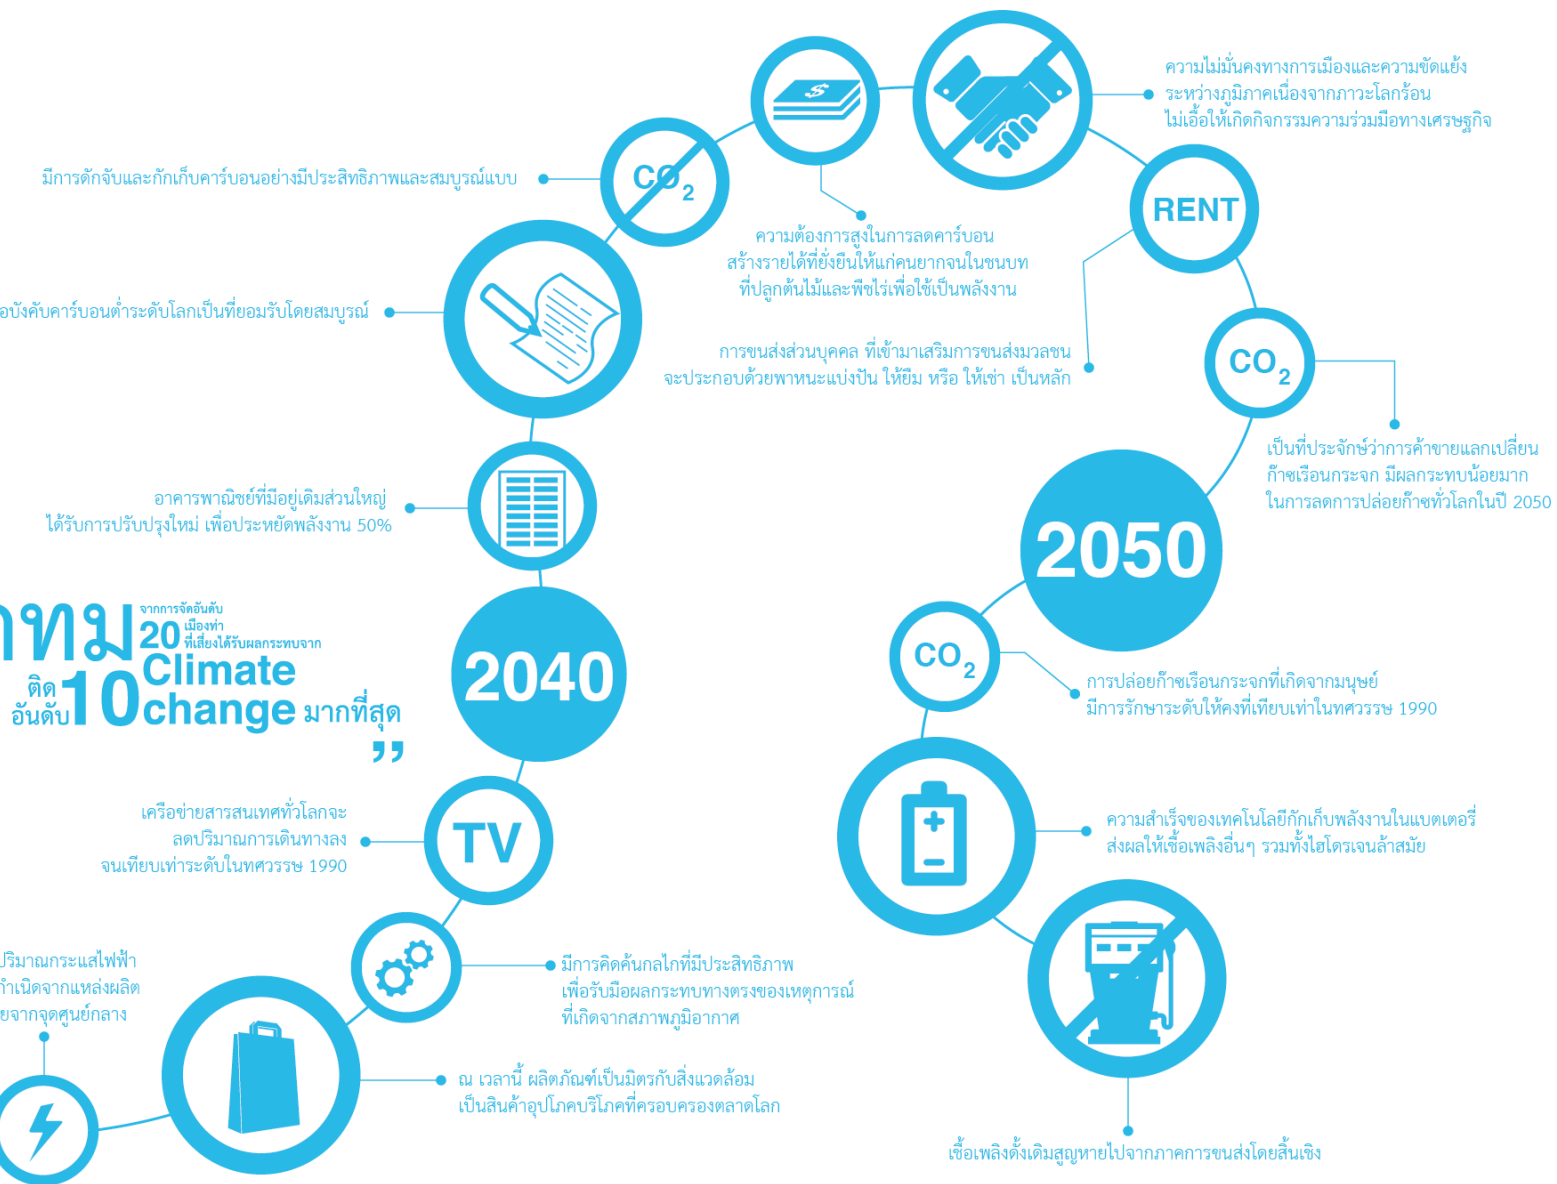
ความไม่มั่นคงทางการเมืองและความขัดแย้ง ระหว่างภูมิภาคเนื่องจากภาวะโลกร้อน ไม่เอื้อให้เกิดกิจกรรมความร่วมมือทางเศรษฐกิจ

$CO_2$

มีการดักจับและกักเก็บคาร์บอนอย่างมีประสิทธิภาพและสมบูรณ์แบบ

ความต้องการสูงในการลดคาร์บอน สร้างรายได้ที่ยั่งยืนให้แก่คนยากจนในชนบท ที่ปลูกต้นไม้และพืชไร่เพื่อใช้เป็นพลังงาน

RENT

อบังคับคาร์บอนต่ำระดับโลกเป็นที่ยอมรับโดยสมบูรณ์

การขนส่งส่วนบุคคล ที่เข้ามาเสริมการขนส่งมวลชน จะประกอบด้วยพาหนะแบ่งปัน ให้ยืม หรือ ให้เช่า เป็นหลัก

$CO_2$

เป็นที่ประจักษ์ว่าการค้าขายแลกเปลี่ยน ก๊าซเรือนกระจก มีผลกระทบน้อยมาก ในการลดการปล่อยก๊าซทั่วโลกในปี 2050

อาคารพาณิชย์ที่มีอยู่เดิมส่วนใหญ่ ได้รับการปรับปรุงใหม่ เพื่อประหยัดพลังงาน 50%

2050

ทม จากการจัดอันดับ 20 เมืองท่า ที่เสี่ยงได้รับผลกระทบจาก Climate change มากที่สุด ติด อันดับ 10

2040

$CO_2$

การปล่อยก๊าซเรือนกระจกที่เกิดจากมนุษย์ มีการรักษาระดับให้คงที่เทียบเท่าในทศวรรษ 1990

เครือข่ายสารสนเทศทั่วโลกจะ ลดปริมาณการเดินทางลง จนเทียบเท่าระดับในทศวรรษ 1990

TV

ความสำเร็จของเทคโนโลยีกักเก็บพลังงานในแบตเตอรี่ ส่งผลให้เชื้อเพลิงอื่นๆ รวมทั้งไฮโดรเจนล้าสมัย

ปริมาณกระแสไฟฟ้า กำเนิดจากแหล่งผลิต ยจากจุดศูนย์กลาง

มีการคิดค้นกลไกที่มีประสิทธิภาพ เพื่อรับมือผลกระทบทางตรงของเหตุการณ์ ที่เกิดจากสภาพภูมิอากาศ

ณ เวลานี้ ผลิตภัณฑ์เป็นมิตรกับสิ่งแวดล้อม เป็นสินค้าอุปโภคบริโภคที่ครอบครองตลาดโลก

เชื้อเพลิงดั้งเดิมสูญหายไปจากภาคการขนส่งโดยสิ้นเชิง